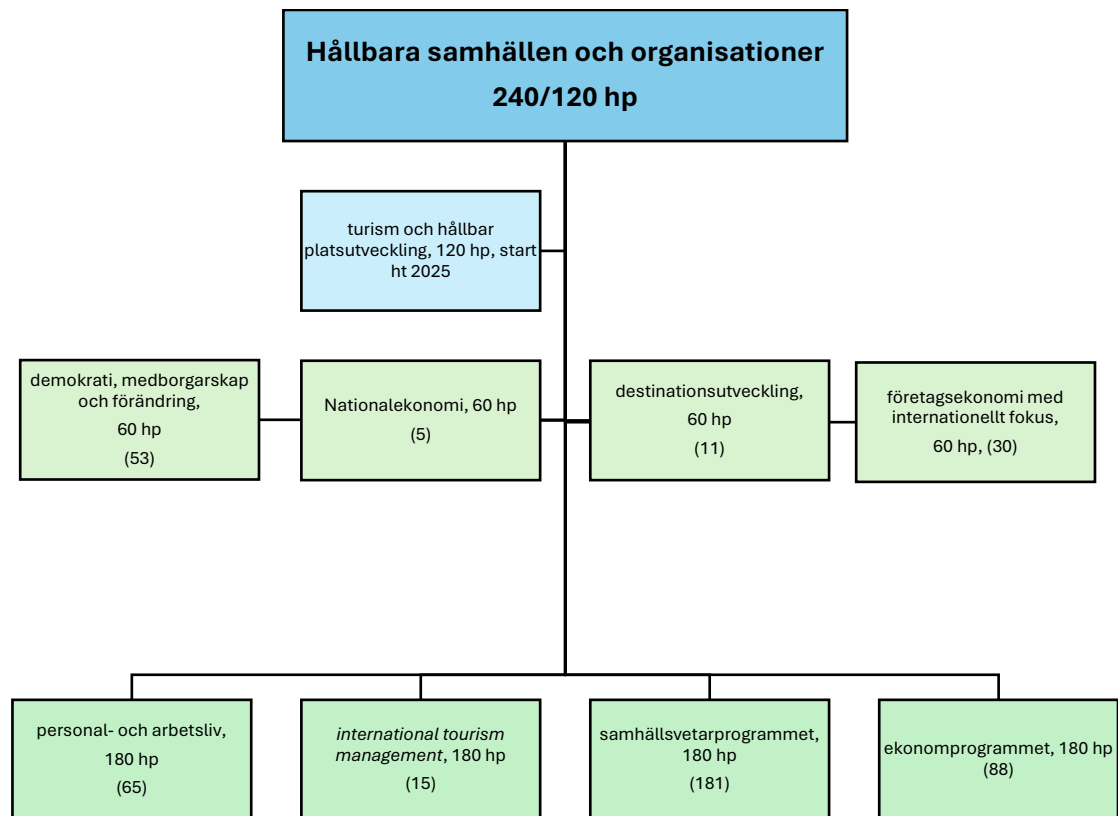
Hållbara samhällen och organisationer
240/120 hp

turism och hållbar platsutveckling, 120 hp, start ht 2025

demokrati, medborgarskap och förändring,
60 hp
(53)

Nationalekonomi, 60 hp
(5)

destinationsutveckling,
60 hp
(11)

företagsekonomi med internationellt fokus,
60 hp, (30)

personal- och arbetsliv,
180 hp
(65)

*international tourism management*, 180 hp
(15)

samhällsvetarprogrammet,
180 hp
(181)

ekonomprogrammet, 180 hp
(88)